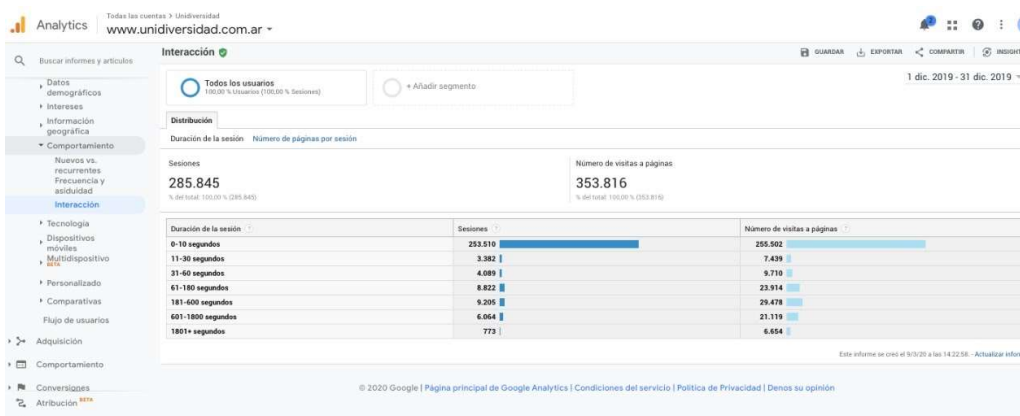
Analytics Todas las cuentas > Unidiversidad
www.unidiversidad.com.ar ▾

Buscar informes y artículos

Datos demográficos
Intereses
Información geográfica
Comportamiento
Nuevos vs. recurrentes
Frecuencia y asiduidad
Interacción
Tecnología
Dispositivos móviles
Multidispositivo BETA
Personalizado
Comparativas
Flujo de usuarios
Adquisición
Comportamiento
Conversiones
Atribución BETA

Interacción

GUARDAR EXPORTAR COMPARTIR INSIGHTS

Todos los usuarios
100,00 % Usuarios (100,00 % Sesiones)

+ Añadir segmento

1 dic. 2019 - 31 dic. 2019

Distribución

Duración de la sesión Número de páginas por sesión

Sesiones
285.845
% del total: 100,00 % (285.845)

Número de visitas a páginas
353.816
% del total: 100,00 % (353.816)

| Duración de la sesión | Sesiones | Número de visitas a páginas |
|---|---|---|
| 0-10 segundos | 253.510 | 255.502 |
| 11-30 segundos | 3.382 | 7.439 |
| 31-60 segundos | 4.089 | 9.710 |
| 61-180 segundos | 8.822 | 23.914 |
| 181-600 segundos | 9.205 | 29.478 |
| 601-1800 segundos | 6.064 | 21.119 |
| 1801+ segundos | 773 | 6.654 |

Este informe se creó el 9/3/20 a las 14:22:58. - Actualizar infor

© 2020 Google | Página principal de Google Analytics | Condiciones del servicio | Política de Privacidad | Denos su opinión